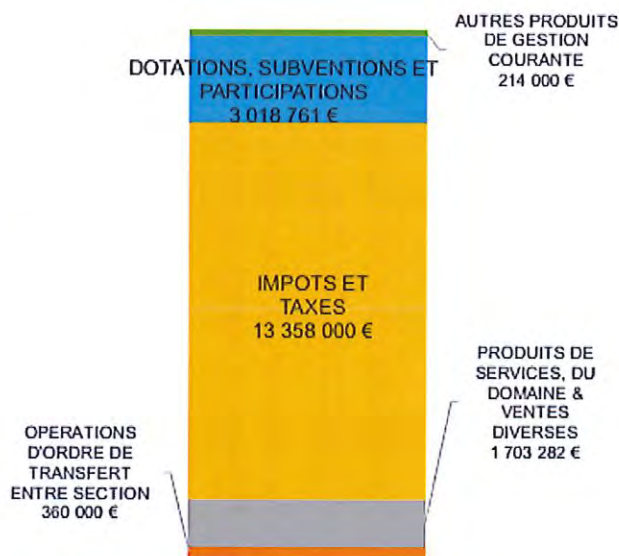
AUTRES PRODUITS DE GESTION COURANTE
214 000 €

DOTATIONS, SUBVENTIONS ET PARTICIPATIONS
3 018 761 €

IMPOTS ET TAXES
13 358 000 €

PRODUITS DE SERVICES, DU DOMAINE & VENTES DIVERSES
1 703 282 €

OPERATIONS D'ORDRE DE TRANSFERT ENTRE SECTION
360 000 €